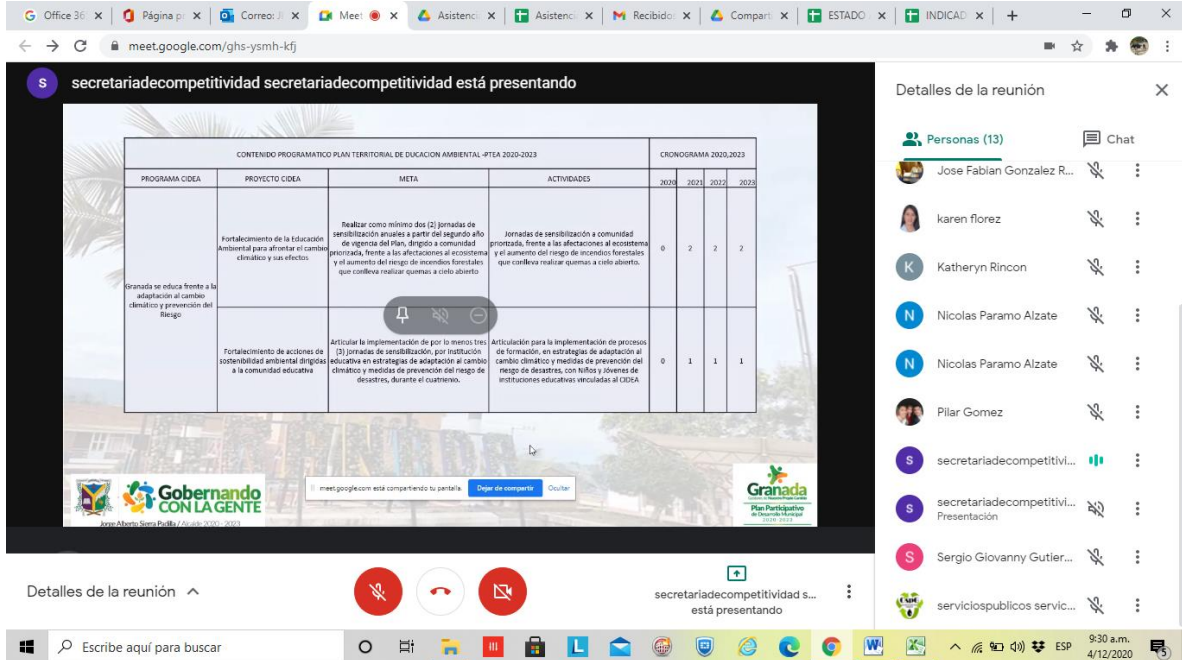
G Office 36 | Página p | Correo: | Meet | Asistenc | Asistenc | Recibido | Compart | ESTADO | INDICAD | +

meet.google.com/ghs-ysmh-kfj

S secretariadecompetitividad secretariadecompetitividad está presentando

| CONTENIDO PROGRAMATICO PLAN TERRITORIAL DE DUCACION AMBIENTAL -PTEA 2020-2023 | | | | CRONOGRAMA 2020,2023 | | | |
|---|---|---|---|---|---|---|---|
| PROGRAMA CIDEA | PROYECTO CIDEA | META | ACTIVIDADES | 2020 | 2021 | 2022 | 2023 |
| Granada se educa frente a la adaptación al cambio climático y prevención del Riesgo | Fortalecimiento de la Educación Ambiental para afrontar el cambio climático y sus efectos | Realizar como mínimo dos (2) Jornadas de sensibilización anuales a partir del segundo año de vigencia del Plan, dirigido a comunidad priorizada, frente a las afectaciones al ecosistema y el aumento del riesgo de incendios forestales que conlleva realizar quemas a cielo abierto | Jornadas de sensibilización a comunidad priorizada, frente a las afectaciones al ecosistema y el aumento del riesgo de incendios forestales que conlleva realizar quemas a cielo abierto. | 0 | 2 | 2 | 2 |
| | Fortalecimiento de acciones de sostenibilidad ambiental dirigidas a la comunidad educativa | Articular la implementación de por lo menos tres (3) Jornadas de sensibilización, por institución educativa en estrategias de adaptación al cambio climático y medidas de prevención del riesgo de desastres, durante el cuatrienio. | Articulación para la implementación de procesos de formación, en estrategias de adaptación al cambio climático y medidas de prevención del riesgo de desastres, con Niños y Jóvenes de instituciones educativas vinculadas al CIDEA | 0 | 1 | 1 | 1 |

Gobernando CON LA GENTE
Jorge Alberto Sierra Padilla / Alcalde 2020 - 2023
meet.google.com está compartiendo tu pantalla. Dejar de compartir Ocultar
Granada
Plan Participativo de Desarrollo Municipal 2020-2023

Detalles de la reunión
Personas (13) Chat
Jose Fabian Gonzalez R...
karen florez
Katheryn Rincon
Nicolas Paramo Alzate
Nicolas Paramo Alzate
Pilar Gomez
secretariadecompetitivi...
secretariadecompetitivi... Presentación
Sergio Giovanny Gutier...
serviciospublicos servic...

Detalles de la reunión
secretariadecompetitividad s... está presentando

Escribe aquí para buscar
ESP 9:30 a.m. 4/12/2020 5